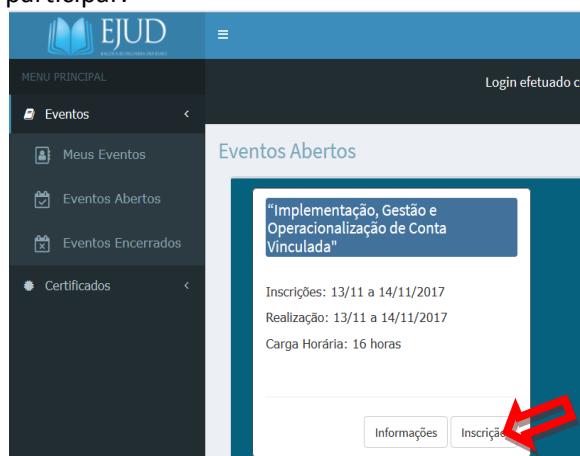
participar:

EJUD

≡

MENU PRINCIPAL

Eventos

Meus Eventos

Eventos Abertos

Eventos Encerrados

Certificados

Login efetuado c

Eventos Abertos

"Implementação, Gestão e Operacionalização de Conta Vinculada"

Inscrições: 13/11 a 14/11/2017

Realização: 13/11 a 14/11/2017

Carga Horária: 16 horas

Informações

Inscriçõ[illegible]